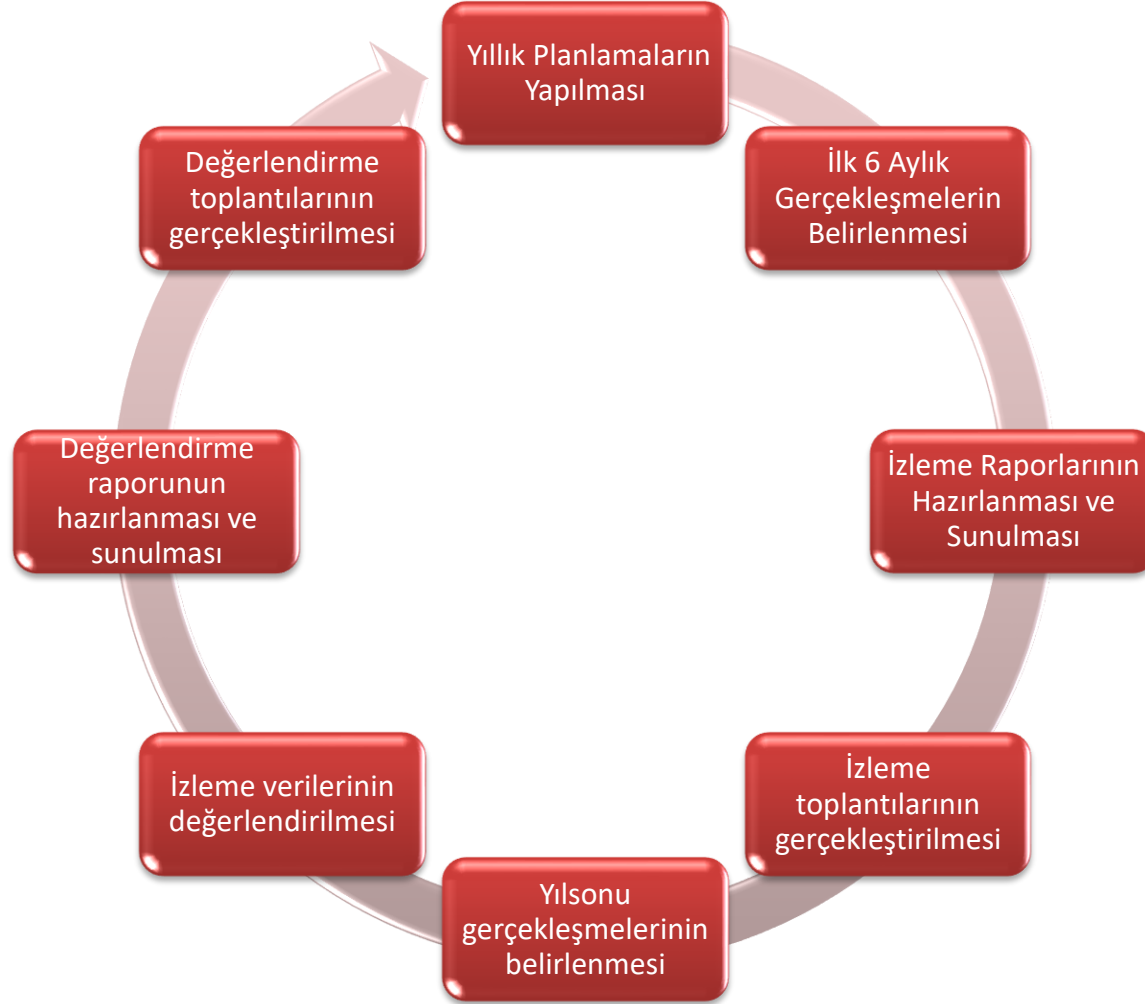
Yıllık Planlamaların Yapılması

İlk 6 Aylık Gerçekleşmelerin Belirlenmesi

İzleme Raporlarının Hazırlanması ve Sunulması

İzleme toplantılarının gerçekleştirilmesi

Yılsonu gerçekleşmelerinin belirlenmesi

İzleme verilerinin değerlendirilmesi

Değerlendirme raporunun hazırlanması ve sunulması

Değerlendirme toplantılarının gerçekleştirilmesi